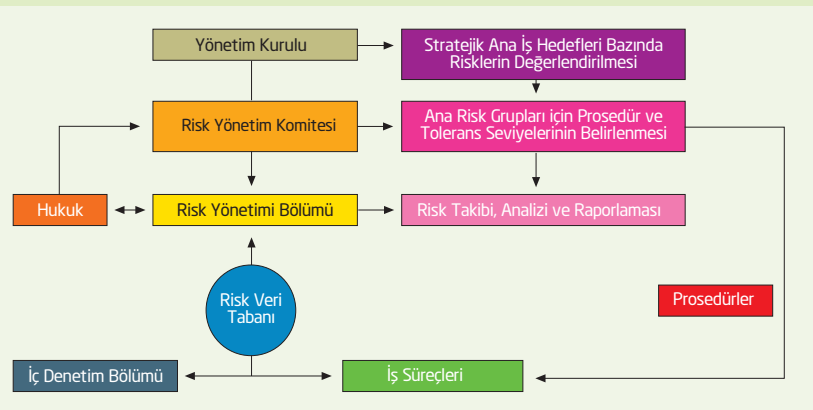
Yönetim Kurulu

Stratejik Ana İş Hedefleri Bazında Risklerin Değerlendirilmesi

Risk Yönetim Komitesi

Ana Risk Grupları için Prosedür ve Tolerans Seviyelerinin Belirlenmesi

Hukuk

Risk Yönetimi Bölümü

Risk Takibi, Analizi ve Raporlaması

Risk Veri Tabanı

Prosedürler

İç Denetim Bölümü

İş Süreçleri